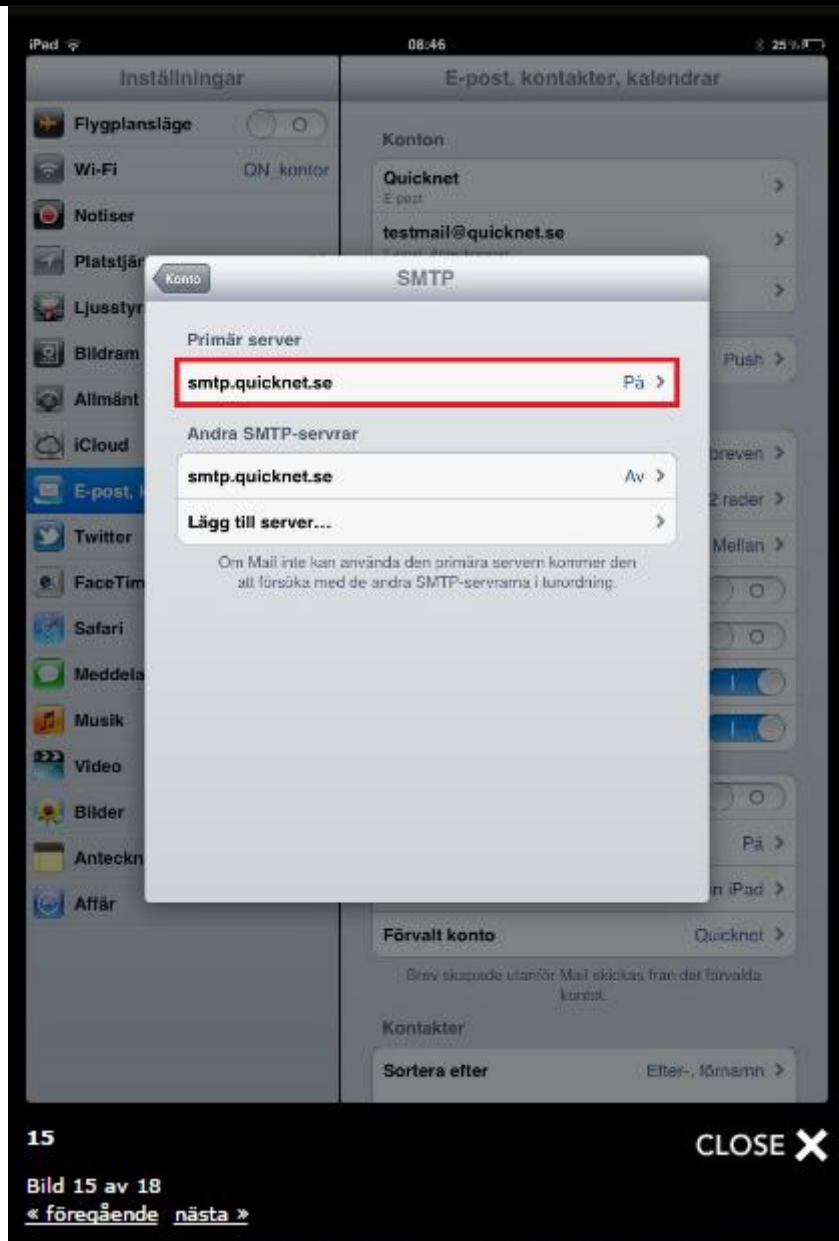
iPad
08:46
25 %

Inställningar
Flygplansläge
Wi-Fi QN_kontor
Notiser
Platstjär
Ljusstyr
Bildram
Allmänt
iCloud
E-post,
Twitter
FaceTim
Safari
Meddela
Musik
Video
Bilder
Anteckn
Affär

E-post, kontakter, kalendrar
Konton
Quicknet
E-post
testmail@quicknet.se
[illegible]
Push
breven
2 rader
Mellan
På
n iPad
Förvalt konto Quicknet
Brev skapade utanför Mail skickas från det förvalda kontot.
Kontakter
Sortera efter Efter-, förnamn

Konto
SMTP
Primär server
smtp.quicknet.se På
Andra SMTP-servrar
smtp.quicknet.se Av
Lägg till server...
Om Mail inte kan använda den primära servern kommer den att försöka med de andra SMTP-servrarna i turordning.

15
CLOSE
Bild 15 av 18
« föregående nästa »